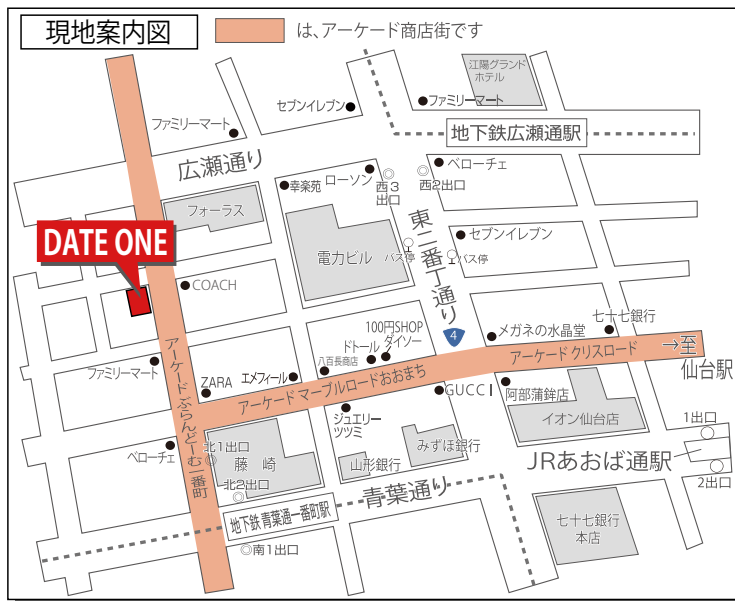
現地案内図

は、アーケード商店街です

江陽グランドホテル

ファミリーマート

セブンイレブン

ファミリーマート

地下鉄広瀬通駅

広瀬通り

幸楽苑

ローソン

西3出口

ベローチェ

西2出口

フォーラス

東二番丁通り

DATE ONE

電力ビル

バス停

バス停

セブンイレブン

COACH

100円SHOP ダイソー

ドトール

八百長商店

4

メガネの水晶堂

七十七銀行

アーケード クリスロード

至

仙台駅

アーケード ぶらんどーむ一番町

ファミリーマート

ZARA

エメフィール

アーケード マーブルロードおおまち

GUCCI

阿部蒲鉾店

イオン仙台店

ジュエリーツツミ

みずほ銀行

1出口

ベローチェ

北1出口

藤崎

山形銀行

JRあおば通駅

北2出口

2出口

青葉通り

地下鉄 青葉通一番町駅

七十七銀行本店

南1出口